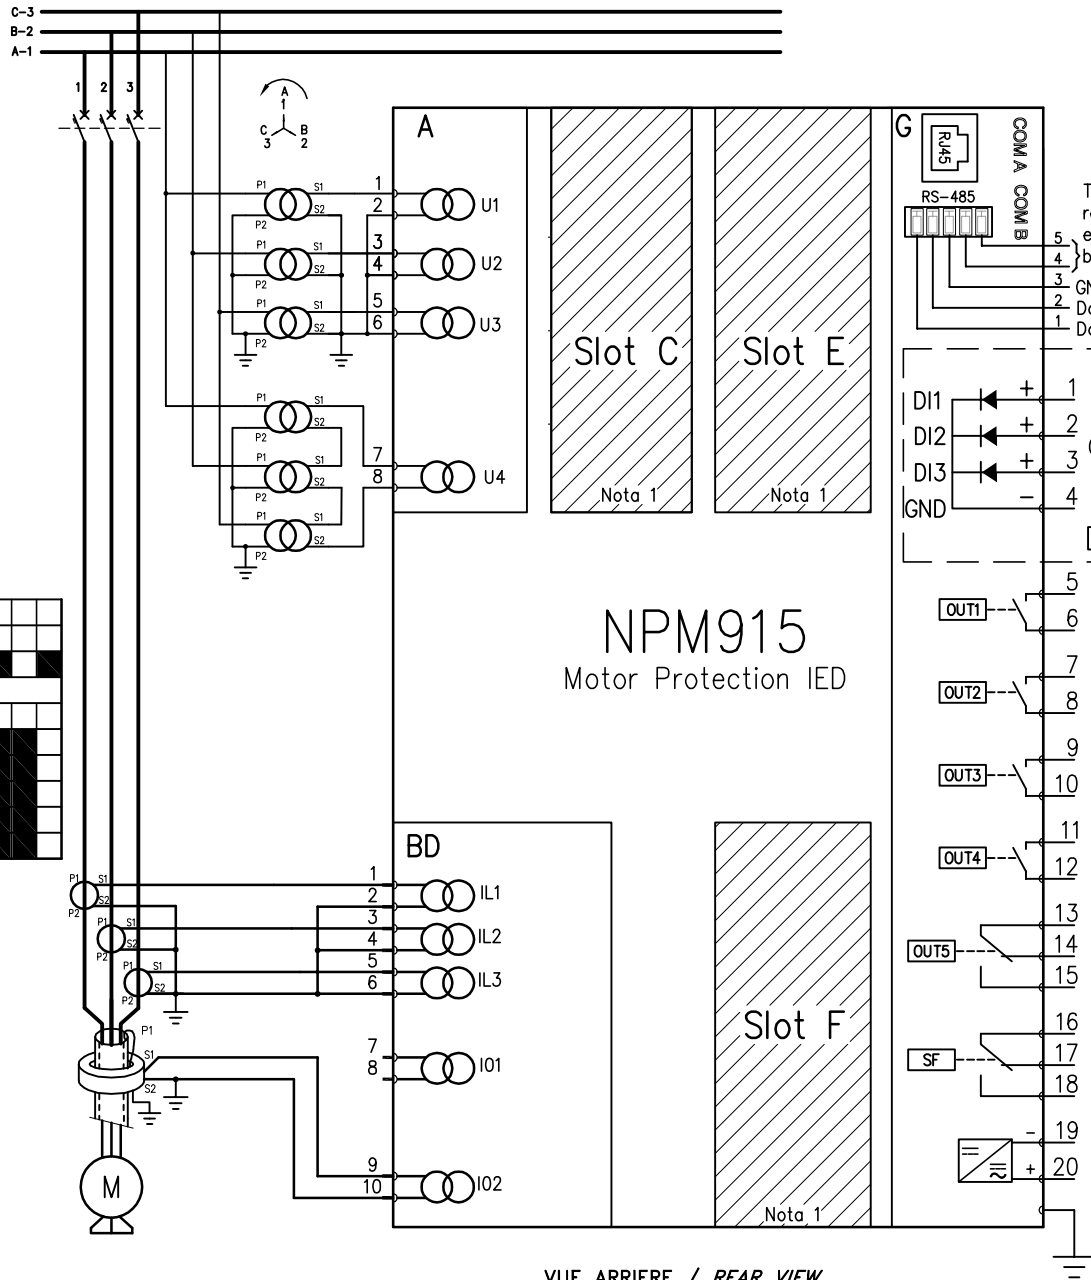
C-3
B-2
A-1
1 2 3
A 1
C 3
B 2
A
P1 S1 S2 P2
1
2
U1
3
4
U2
5
6
U3
7
8
U4
Slot C
Slot E
Nota 1
Nota 1
G
RJ45
COM A
COM B
RS-485
T
r
e
5
4
b
3
GN
2
D
1
D
DI1
DI2
DI3
GND
+
+
+
−
1
2
3
4
NPM915
Motor Protection IED
OUT1
5
6
OUT2
7
8
OUT3
9
10
OUT4
11
12
OUT5
13
14
15
SF
16
17
18
19
20
−
+
BD
1
2
IL1
3
4
IL2
5
6
IL3
7
8
I01
9
10
I02
Slot F
Nota 1
M
VUE ARRIERE / REAR VIEW